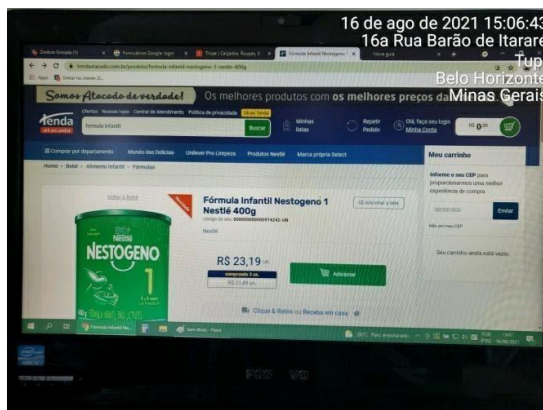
16 de ago de 2021 15:06:43
16a Rua Barão de Itararé
Tup
Belo Horizonte
Minas Gerais

Somos Atacado de verdade! Os melhores produtos com os melhores preços da

Tenda

Buscar

Minhas listas

Repetir Pedido

Minha Conta

R$ 0,00

Compre por Departamento

Mundo das Delícias

Unilever Pro Limpeza

Produtos Nestlé

Marca própria Select

Home > Bebê > Alimento Infantil > Fórmulas

Fórmula Infantil Nestogeno 1 Nestlé 400g

Nestlé

NESTOGENO

1

R$ 23,19

Adicionar

Meu carrinho

Informe o seu CEP para proporcionarmos uma melhor experiência de compra

Enviar

Seu carrinho ainda está vazio

Clique & Retire ou Receba em casa